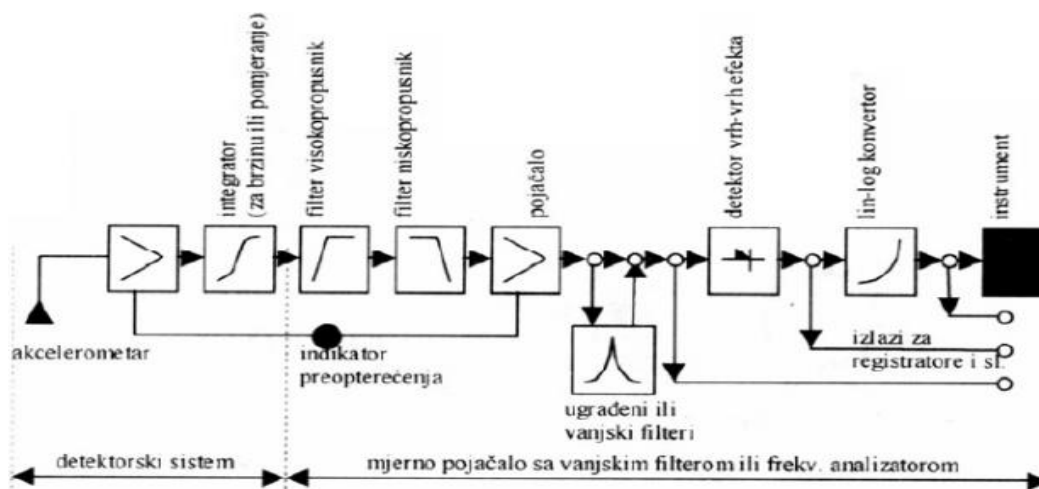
integrator (za brzinu ili pomjeranje)

filter visokopropusnik

filter niskopropusnik

pojačalo

detektor vrh-vrh efekta

lin-log konvertor

instrument

akcelerometar

indikator preopterećenja

ugrađeni ili vanjski filteri

izlazi za registratore i sl.

detektorski sistem

mjerno pojačalo sa vanjskim filterom ili frekv. analizatorom